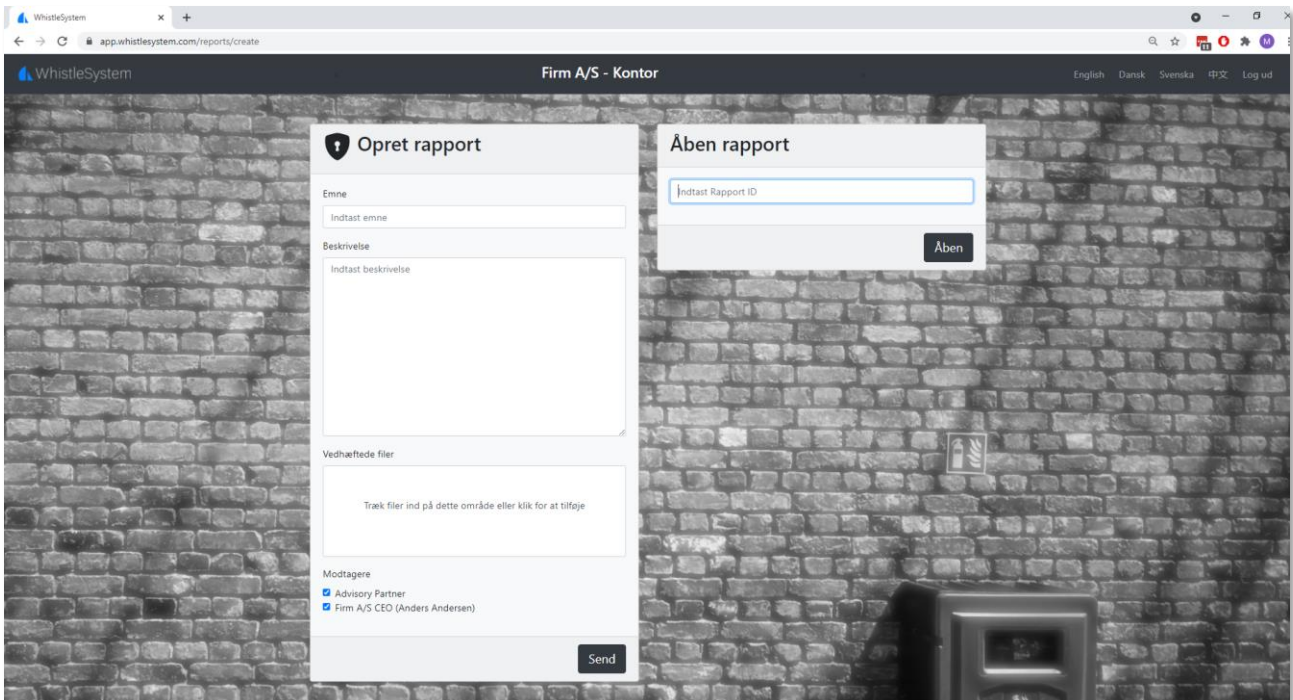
WhistleSystem

app.whistlesystem.com/reports/create

WhistleSystem

Firm A/S - Kontor

English Dansk Svenska 中文 Log ud

Opret rapport

Emne

Indtast emne

Beskrivelse

Indtast beskrivelse

Vedhæftede filer

Træk filer ind på dette område eller klik for at tilføje

Modtagere

Advisory Partner

Firm A/S CEO (Anders Andersen)

Send

Åben rapport

Indtast Rapport ID

Åben